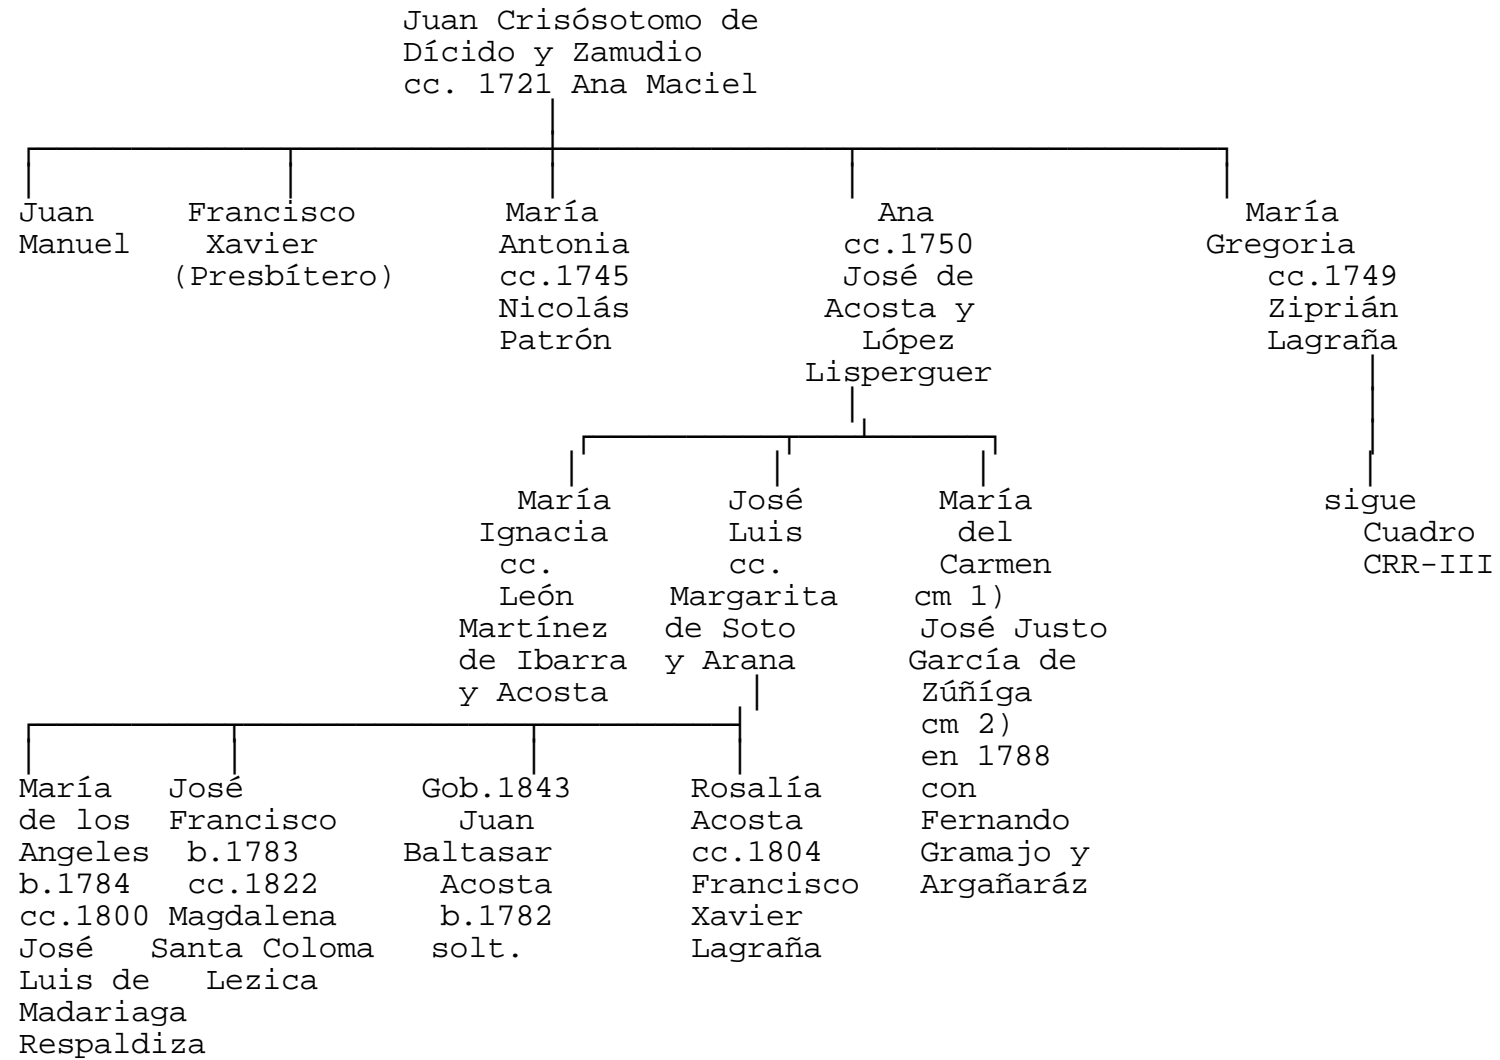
Juan Crisósotomo de Dícido y Zamudio cc. 1721 Ana Maciel

Juan Manuel

Francisco Xavier (Presbítero)

María Antonia cc.1745 Nicolás Patrón

Ana cc.1750 José de Acosta y López Lisperguer

María Gregoria cc.1749 Ziprián Lagraña

sigue Cuadro CRR-III

María Ignacia cc. León Martínez de Ibarra y Acosta

José Luis cc. Margarita de Soto y Arana

María del Carmen cm 1) José Justo García de Zúñíga cm 2) en 1788 con Fernando Gramajo y Argañaráz

María de los Angeles b.1784 cc.1800 José Luis de Madariaga Respaldiza

José Francisco b.1783 cc.1822 Magdalena Santa Coloma Lezica

Gob.1843 Juan Baltasar Acosta b.1782 solt.

Rosalía Acosta cc.1804 Francisco Xavier Lagraña